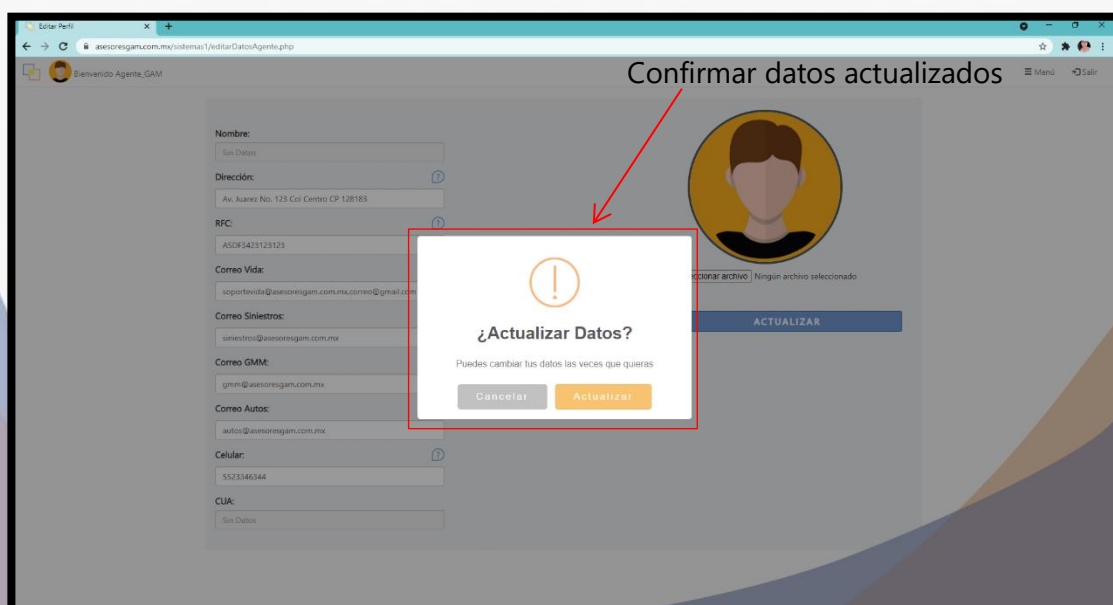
Editar Perfil
asesoresgam.com.mx/sistemas1/editarDatosAgente.php
Bienvenido Agente_GAM
Confirmar datos actualizados
≡ Menú
Salir

Nombre:
Sin Datos
Dirección:
Av. Juarez No. 123 Col Centro CP 128183
RFC:
ASDF3423123123
Correo Vida:
soportevida@asesoresgam.com.mx,correo@gmail.com
Correo Siniestros:
siniestros@asesoresgam.com.mx
Correo GMM:
gmm@asesoresgam.com.mx
Correo Autos:
autos@asesoresgam.com.mx
Celular:
5523346344
CUA:
Sin Datos

eccionar archivo Ningún archivo seleccionado
ACTUALIZAR

¿Actualizar Datos?
Puedes cambiar tus datos las veces que quieras
Cancelar
Actualizar